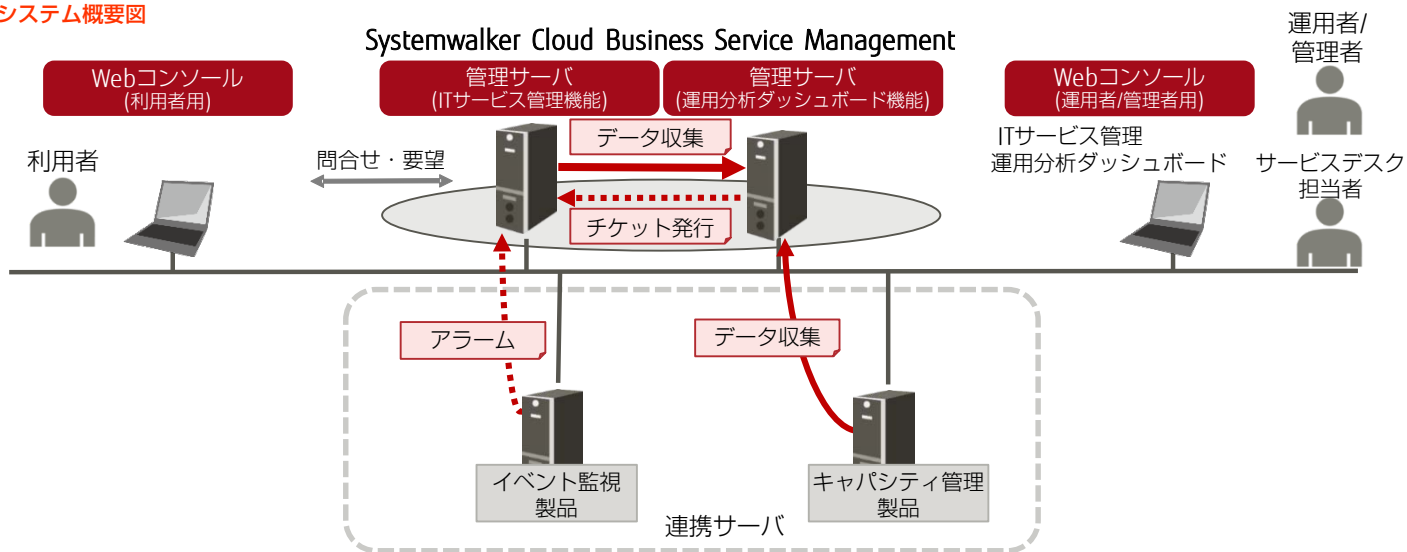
システム概要図

Systemwalker Cloud Business Service Management

Webコンソール
(利用者用)

管理サーバ
(ITサービス管理機能)

管理サーバ
(運用分析ダッシュボード機能)

Webコンソール
(運用者/管理者用)

運用者/
管理者

データ収集

ITサービス管理
運用分析ダッシュボード

利用者

問合せ・要望

サービスデスク
担当者

チケット発行

アラーム

データ収集

イベント監視
製品

キャパシティ管理
製品

連携サーバ